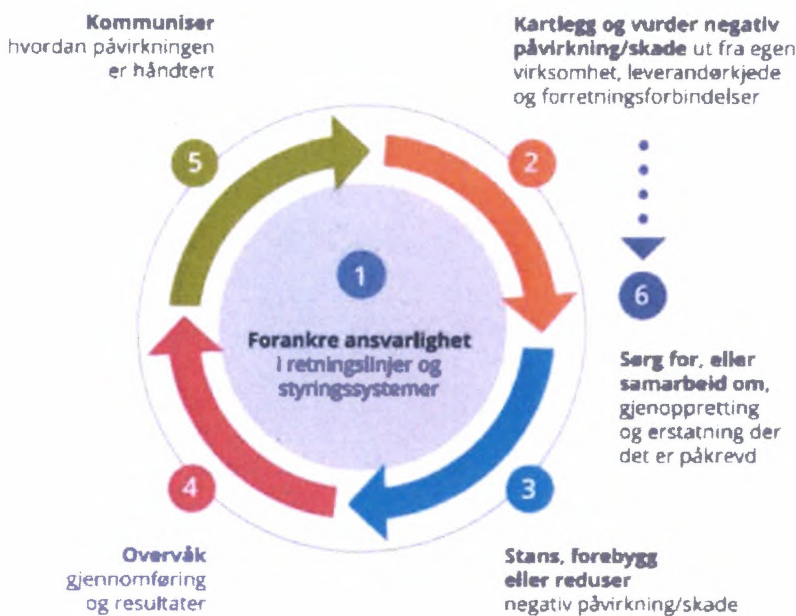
**Kommuniser** hvordan påvirkningen er håndtert

**Kartlegg og vurder negativ påvirkning/skade** ut fra egen virksomhet, leverandørkjede og forretningsforbindelser

5

2

1

**Forankre ansvarlighet** i retningslinjer og styringssystemer

6

**Sørg for, eller samarbeid om,** gjenoppretting og erstatning der det er påkrevd

4

3

**Overvåk** gjennomføring og resultater

**Stans, forebygg eller reduser** negativ påvirkning/skade